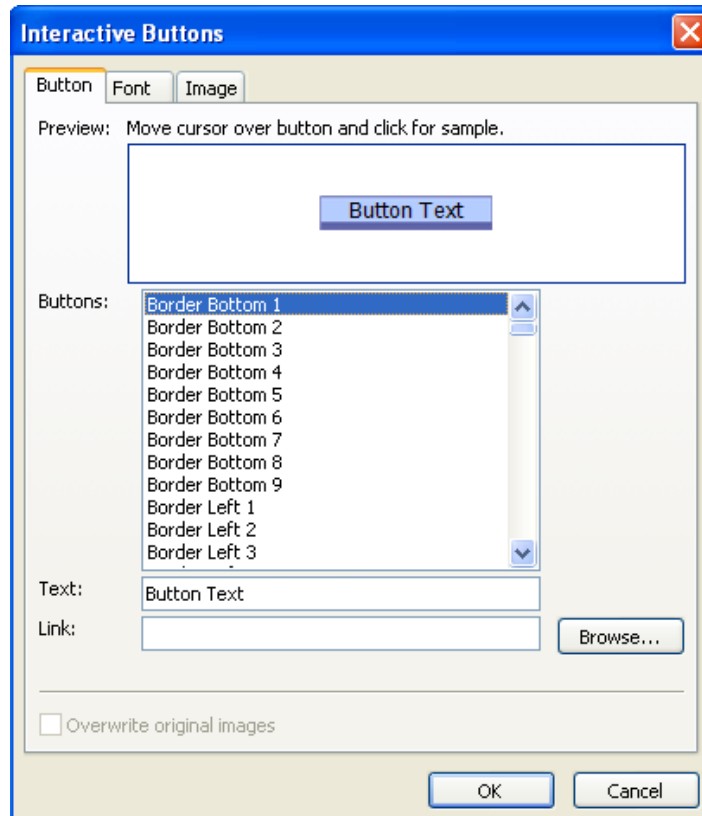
Interactive Buttons

Button Font Image

Preview: Move cursor over button and click for sample.

Button Text

Buttons:
Border Bottom 1
Border Bottom 2
Border Bottom 3
Border Bottom 4
Border Bottom 5
Border Bottom 6
Border Bottom 7
Border Bottom 8
Border Bottom 9
Border Left 1
Border Left 2
Border Left 3

Text: Button Text

Link:

Browse...

Overwrite original images

OK Cancel